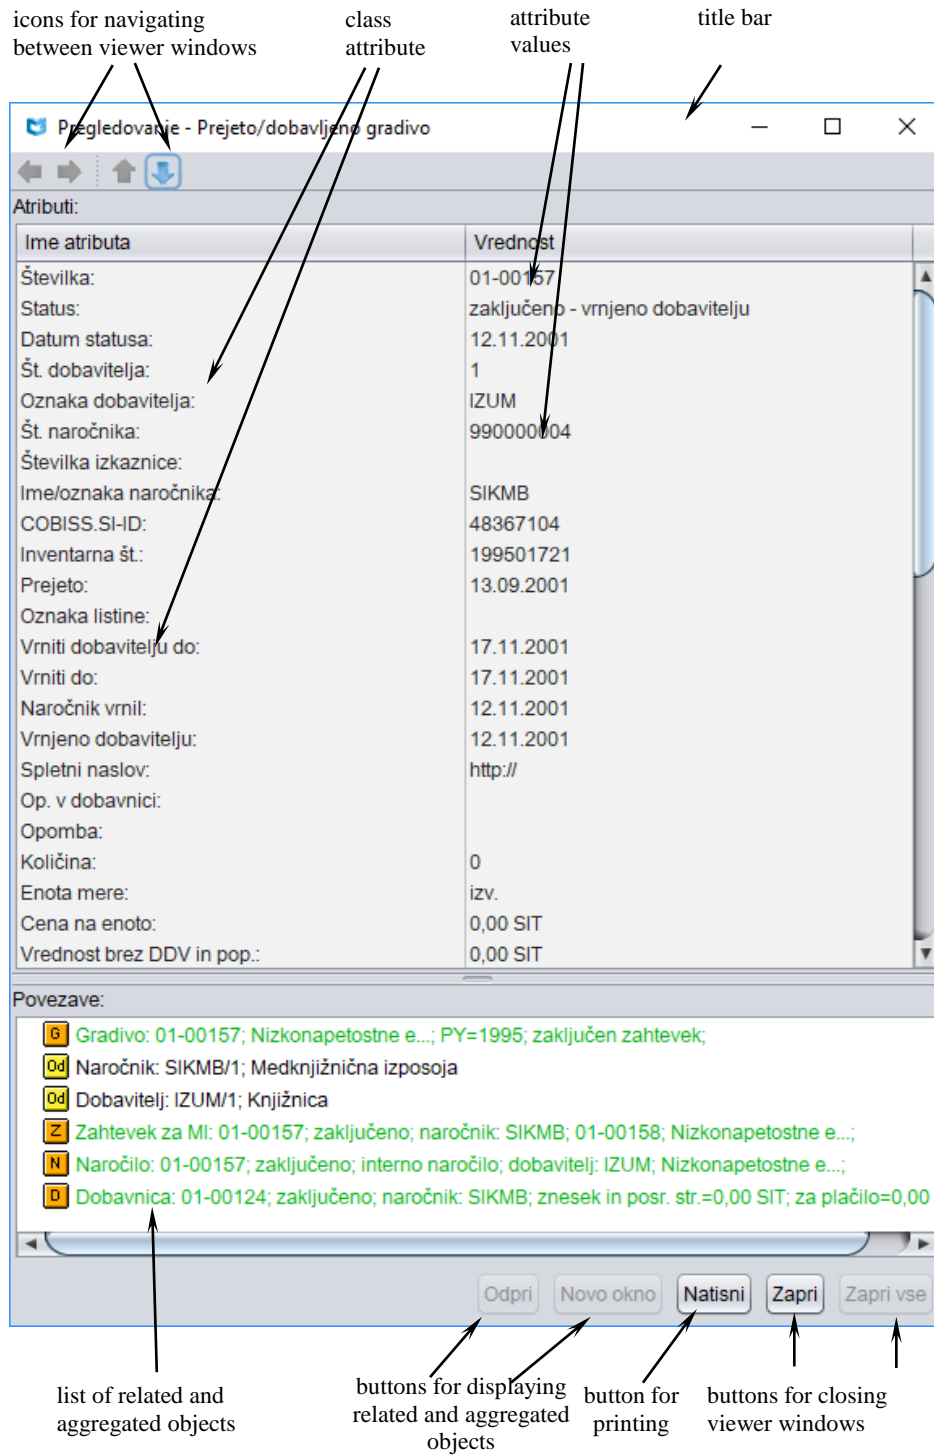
icons for navigating between viewer windows

class attribute

attribute values

title bar

Pregledovanje - Prejeto/dobavljeno gradivo

Atributi:

| Ime atributa | Vrednost |
|---|---|
| Številka: | 01-00157 |
| Status: | zaključeno - vrnjeno dobavitelju |
| Datum statusa: | 12.11.2001 |
| Št. dobavitelja: | 1 |
| Oznaka dobavitelja: | IZUM |
| Št. naročnika: | 990000004 |
| Številka izkaznice: | |
| Ime/oznaka naročnika: | SIKMB |
| COBISS.SI-ID: | 48367104 |
| Inventarna št.: | 199501721 |
| Prejeto: | 13.09.2001 |
| Oznaka listine: | |
| Vrniti dobavitelju do: | 17.11.2001 |
| Vrniti do: | 17.11.2001 |
| Naročnik vrnil: | 12.11.2001 |
| Vrnjeno dobavitelju: | 12.11.2001 |
| Spletni naslov: | http:// |
| Op. v dobavnici: | |
| Opomba: | |
| Količina: | 0 |
| Enota mere: | izv. |
| Cena na enoto: | 0,00 SIT |
| Vrednost brez DDV in pop.: | 0,00 SIT |

Povezave:

G Gradivo: 01-00157; Nizkonapetostne e...; PY=1995; zaključen zahtevek;
Od Naročnik: SIKMB/1; Medknjižnična izposoja
Od Dobavitelj: IZUM/1; Knjižnica
Z Zahtevek za MI: 01-00157; zaključeno; naročnik: SIKMB; 01-00158; Nizkonapetostne e...;
N Naročilo: 01-00157; zaključeno; interno naročilo; dobavitelj: IZUM; Nizkonapetostne e...;
D Dobavnica: 01-00124; zaključeno; naročnik: SIKMB; znesek in posr. str.=0,00 SIT; za plačilo=0,00

Odpri Novo okno Natisni Zapri Zapri vse

list of related and aggregated objects

buttons for displaying related and aggregated objects

button for printing

buttons for closing viewer windows